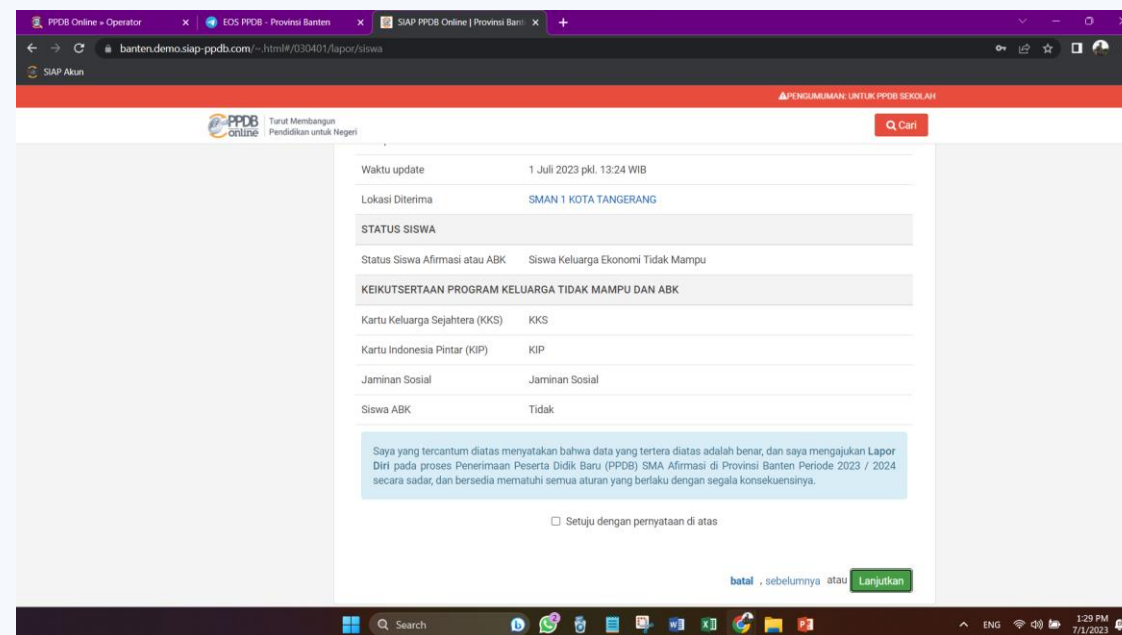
PPDB Online » Operator
EOS PPDB - Provinsi Banten
SIAP PPDB Online | Provinsi Bant
banten.demo.siap-ppdb.com/~.html#/030401/lapor/siswa
SIAP Akun
PENGUMUMAN: UNTUK PPDB SEKOLAH
PPDB online Turut Membangun Pendidikan untuk Negeri
Cari

| | |
|---|---|
| Waktu update | 1 Juli 2023 pkl. 13:24 WIB |
| Lokasi Diterima | SMAN 1 KOTA TANGERANG |
| STATUS SISWA | |
| Status Siswa Afirmasi atau ABK | Siswa Keluarga Ekonomi Tidak Mampu |
| KEIKUTSERTAAN PROGRAM KELUARGA TIDAK MAMPU DAN ABK | |
| Kartu Keluarga Sejahtera (KKS) | KKS |
| Kartu Indonesia Pintar (KIP) | KIP |
| Jaminan Sosial | Jaminan Sosial |
| Siswa ABK | Tidak |

Saya yang tercantum diatas menyatakan bahwa data yang tertera diatas adalah benar, dan saya mengajukan Lapor Diri pada proses Penerimaan Peserta Didik Baru (PPDB) SMA Afirmasi di Provinsi Banten Periode 2023 / 2024 secara sadar, dan bersedia mematuhi semua aturan yang berlaku dengan segala konsekuensinya.

Setuju dengan pernyataan di atas

batal , sebelumnya atau Lanjutkan

Search
ENG 1:29 PM 7/1/2023